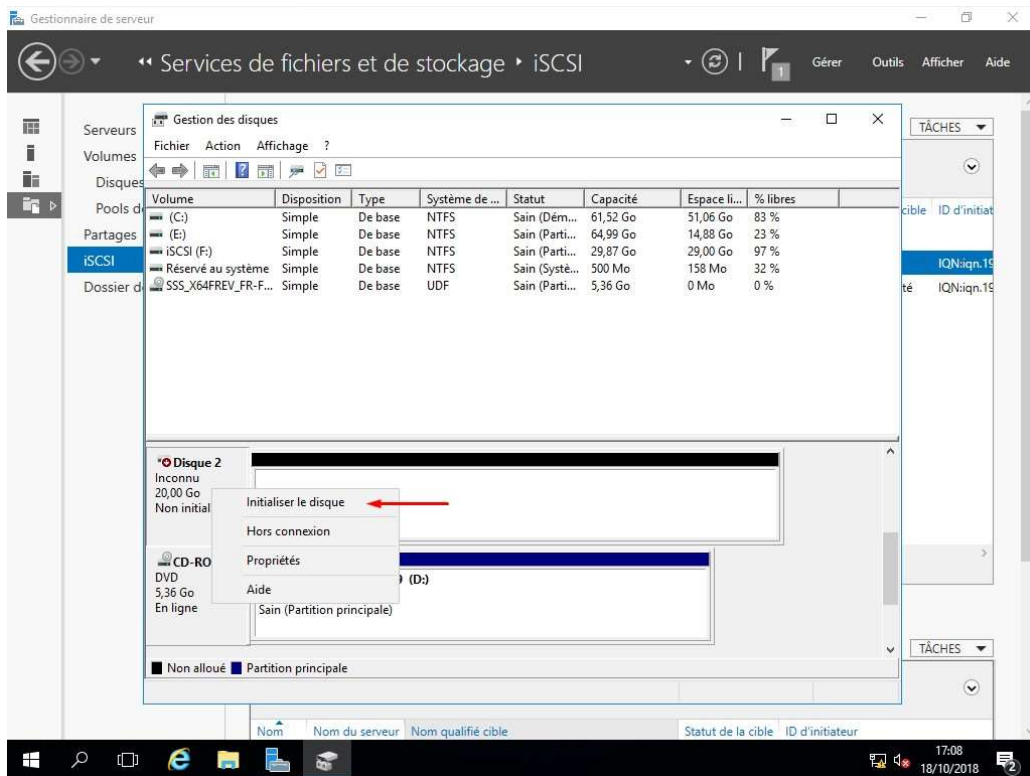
Gestionnaire de serveur

« Services de fichiers et de stockage ‣ iSCSI

Gérer Outils Afficher Aide

Serveurs
Volumes
Disques
Pools d
Partages
iSCSI
Dossier d

TÂCHES

cible ID d'initiat
IQN:iqn.19
té IQN:iqn.19

Gestion des disques

Fichier Action Affichage ?

| Volume | Disposition | Type | Système de ... | Statut | Capacité | Espace li... | % libres |
|---|---|---|---|---|---|---|---|
| (C:) | Simple | De base | NTFS | Sain (Dém... | 61,52 Go | 51,06 Go | 83 % |
| (E:) | Simple | De base | NTFS | Sain (Parti... | 64,99 Go | 14,88 Go | 23 % |
| iSCSI (F:) | Simple | De base | NTFS | Sain (Parti... | 29,87 Go | 29,00 Go | 97 % |
| Réservé au système | Simple | De base | NTFS | Sain (Systè... | 500 Mo | 158 Mo | 32 % |
| SSS_X64FREV_FR-F... | Simple | De base | UDF | Sain (Parti... | 5,36 Go | 0 Mo | 0 % |

Disque 2
Inconnu
20,00 Go
Non initial

Initialiser le disque
Hors connexion
Propriétés
Aide

CD-RO
DVD
5,36 Go
En ligne

) (D:)
Sain (Partition principale)

Non alloué Partition principale

TÂCHES

Nom Nom du serveur Nom qualifié cible Statut de la cible ID d'initiateur

17:08
18/10/2018